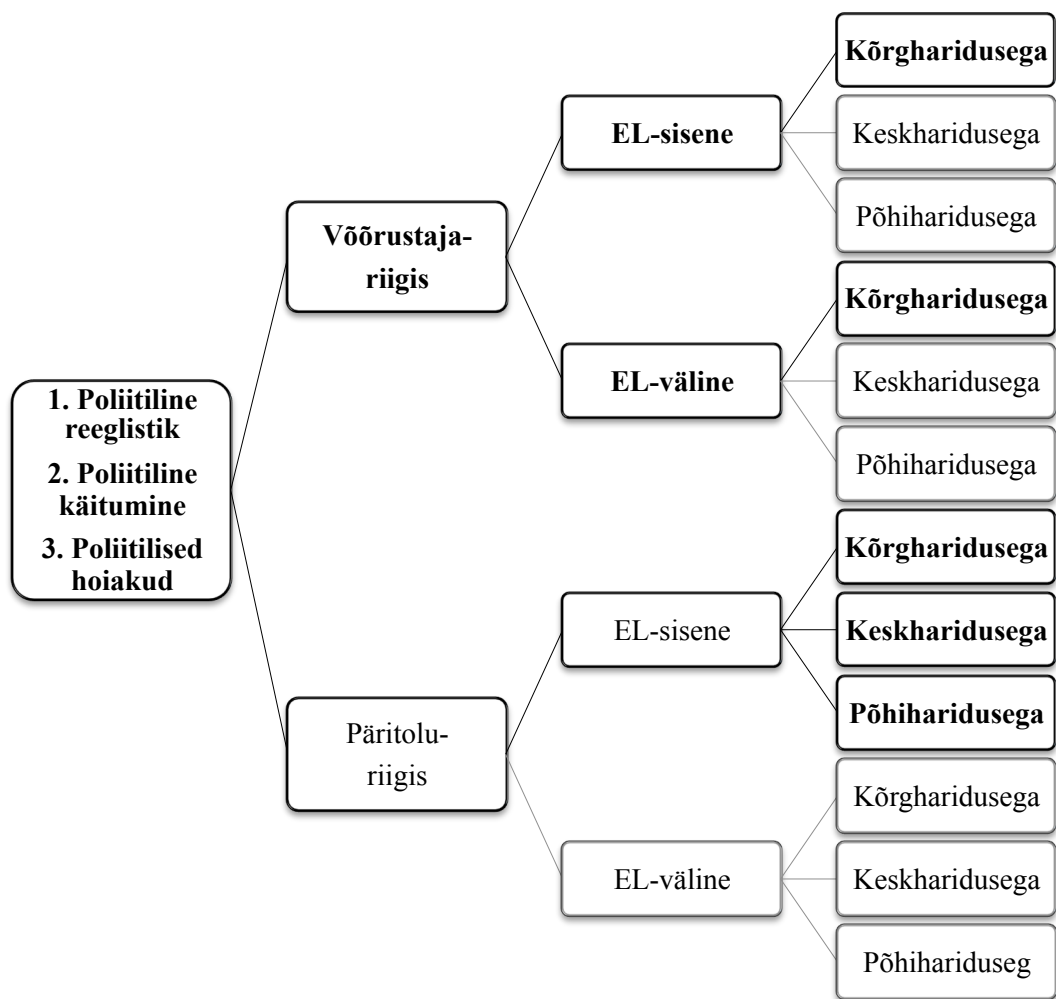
1. Poliitiline reeglistik
2. Poliitiline käitumine
3. Poliitilised hoiakud

Võõrustajariigis

EL-sisene

Kõrgharidusega

Keskharidusega

Põhiharidusega

EL-väline

Kõrgharidusega

Keskharidusega

Põhiharidusega

Päritoluriigis

EL-sisene

Kõrgharidusega

Keskharidusega

Põhiharidusega

EL-väline

Kõrgharidusega

Keskharidusega

Põhiharidusega